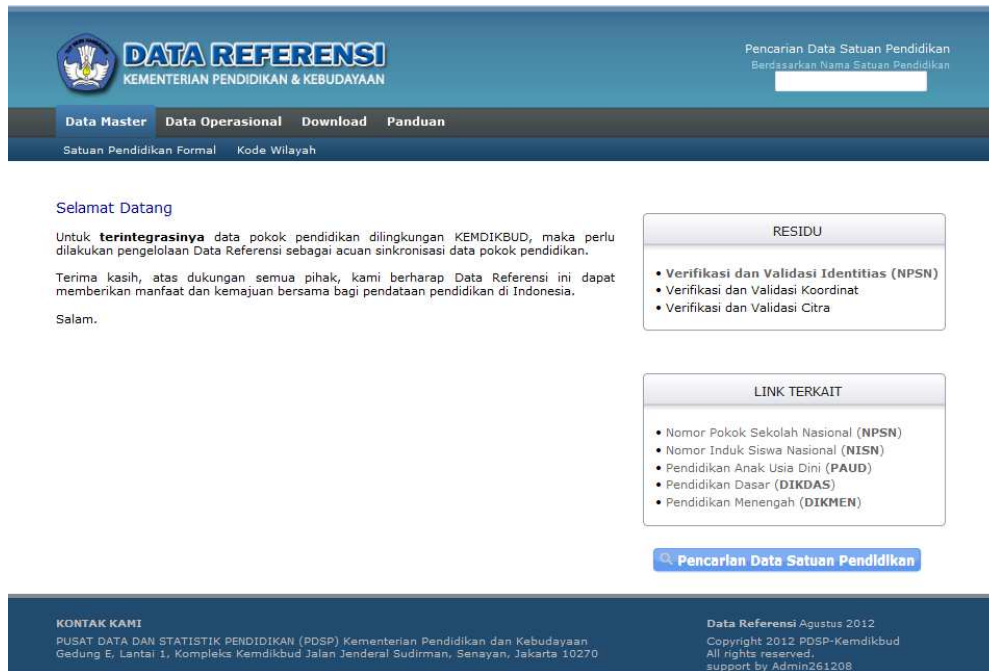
DATA REFERENSI
KEMENTERIAN PENDIDIKAN & KEBUDAYAAN

Pencarian Data Satuan Pendidikan
Berdasarkan Nama Satuan Pendidikan

Data Master Data Operasional Download Panduan
Satuan Pendidikan Formal Kode Wilayah

Selamat Datang

Untuk **terintegrasinya** data pokok pendidikan dilingkungan KEMDIKBUD, maka perlu dilakukan pengelolaan Data Referensi sebagai acuan sinkronisasi data pokok pendidikan.

Terima kasih, atas dukungan semua pihak, kami berharap Data Referensi ini dapat memberikan manfaat dan kemajuan bersama bagi pendataan pendidikan di Indonesia.

Salam.

RESIDU

• Verifikasi dan Validasi Identitias (NPSN)
• Verifikasi dan Validasi Koordinat
• Verifikasi dan Validasi Citra

LINK TERKAIT

• Nomor Pokok Sekolah Nasional (NPSN)
• Nomor Induk Siswa Nasional (NISN)
• Pendidikan Anak Usia Dini (PAUD)
• Pendidikan Dasar (DIKDAS)
• Pendidikan Menengah (DIKMEN)

Pencarian Data Satuan Pendidikan

KONTAK KAMI
PUSAT DATA DAN STATISTIK PENDIDIKAN (PDSP) Kementerian Pendidikan dan Kebudayaan
Gedung E, Lantai 1, Kompleks Kemdikbud Jalan Jenderal Sudirman, Senayan, Jakarta 10270

Data Referensi Agustus 2012
Copyright 2012 PDSP-Kemdikbud
All rights reserved.
support by Admin261208